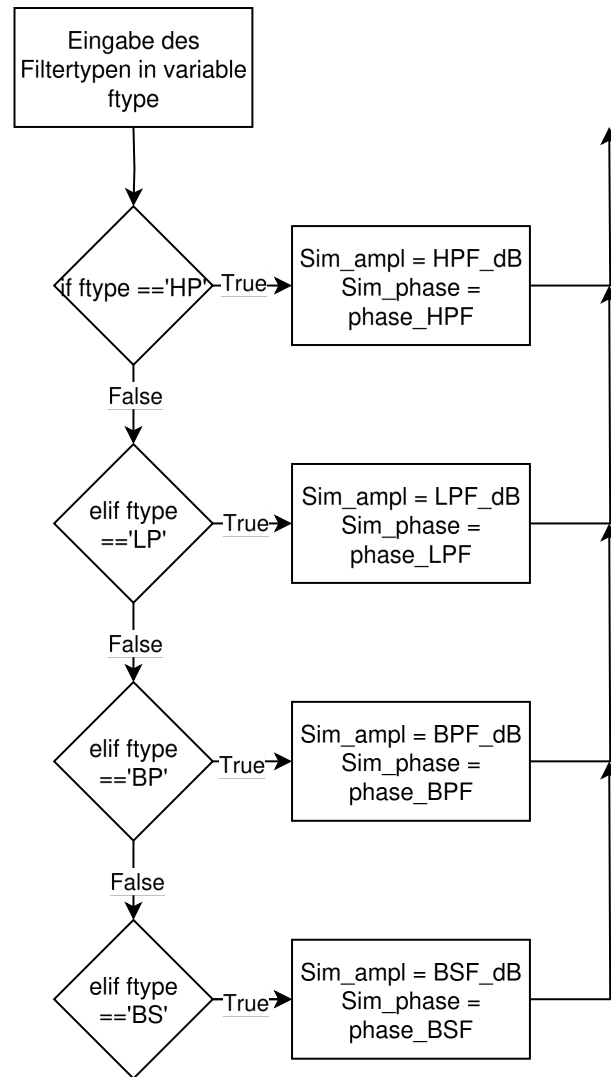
Eingabe des Filtertypen in variable ftype

if ftype =='HP'

True

Sim_ampl = HPF_dB
Sim_phase = phase_HPF

False

elif ftype =='LP'

True

Sim_ampl = LPF_dB
Sim_phase = phase_LPF

False

elif ftype =='BP'

True

Sim_ampl = BPF_dB
Sim_phase = phase_BPF

False

elif ftype =='BS'

True

Sim_ampl = BSF_dB
Sim_phase = phase_BSF